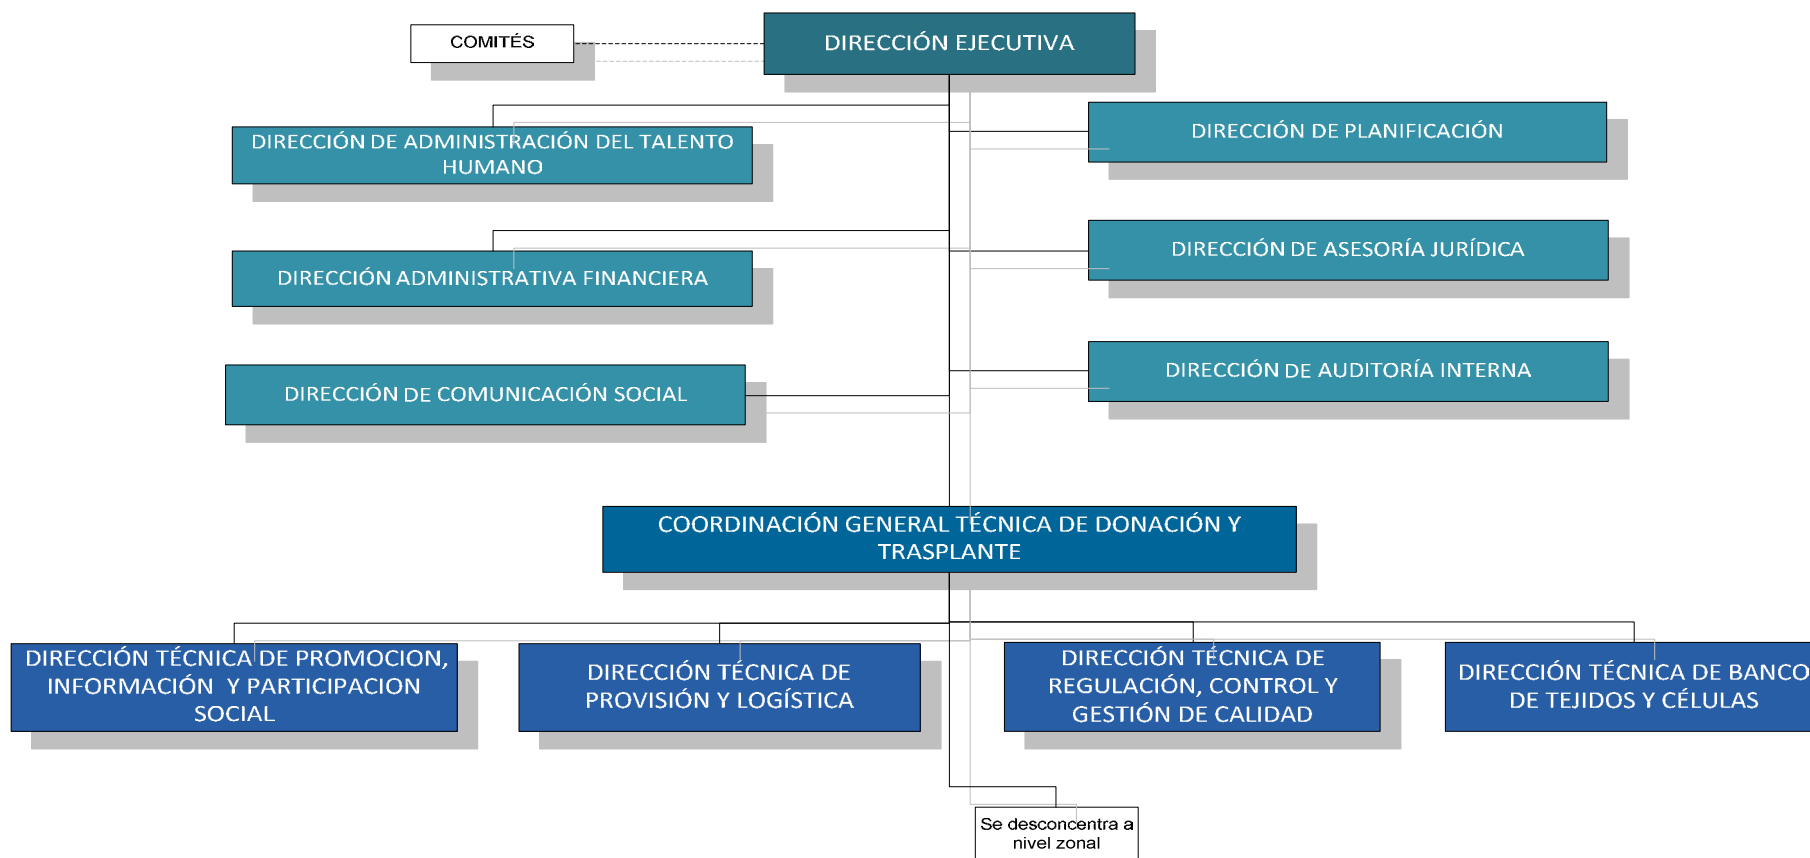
COMITÉS

DIRECCIÓN EJECUTIVA

DIRECCIÓN DE ADMINISTRACIÓN DEL TALENTO HUMANO

DIRECCIÓN DE PLANIFICACIÓN

DIRECCIÓN ADMINISTRATIVA FINANCIERA

DIRECCIÓN DE ASESORÍA JURÍDICA

DIRECCIÓN DE COMUNICACIÓN SOCIAL

DIRECCIÓN DE AUDITORÍA INTERNA

COORDINACIÓN GENERAL TÉCNICA DE DONACIÓN Y TRASPLANTE

DIRECCIÓN TÉCNICA DE PROMOCION, INFORMACIÓN Y PARTICIPACION SOCIAL

DIRECCIÓN TÉCNICA DE PROVISIÓN Y LOGÍSTICA

DIRECCIÓN TÉCNICA DE REGULACIÓN, CONTROL Y GESTIÓN DE CALIDAD

DIRECCIÓN TÉCNICA DE BANCO DE TEJIDOS Y CÉLULAS

Se desconcentra a nivel zonal